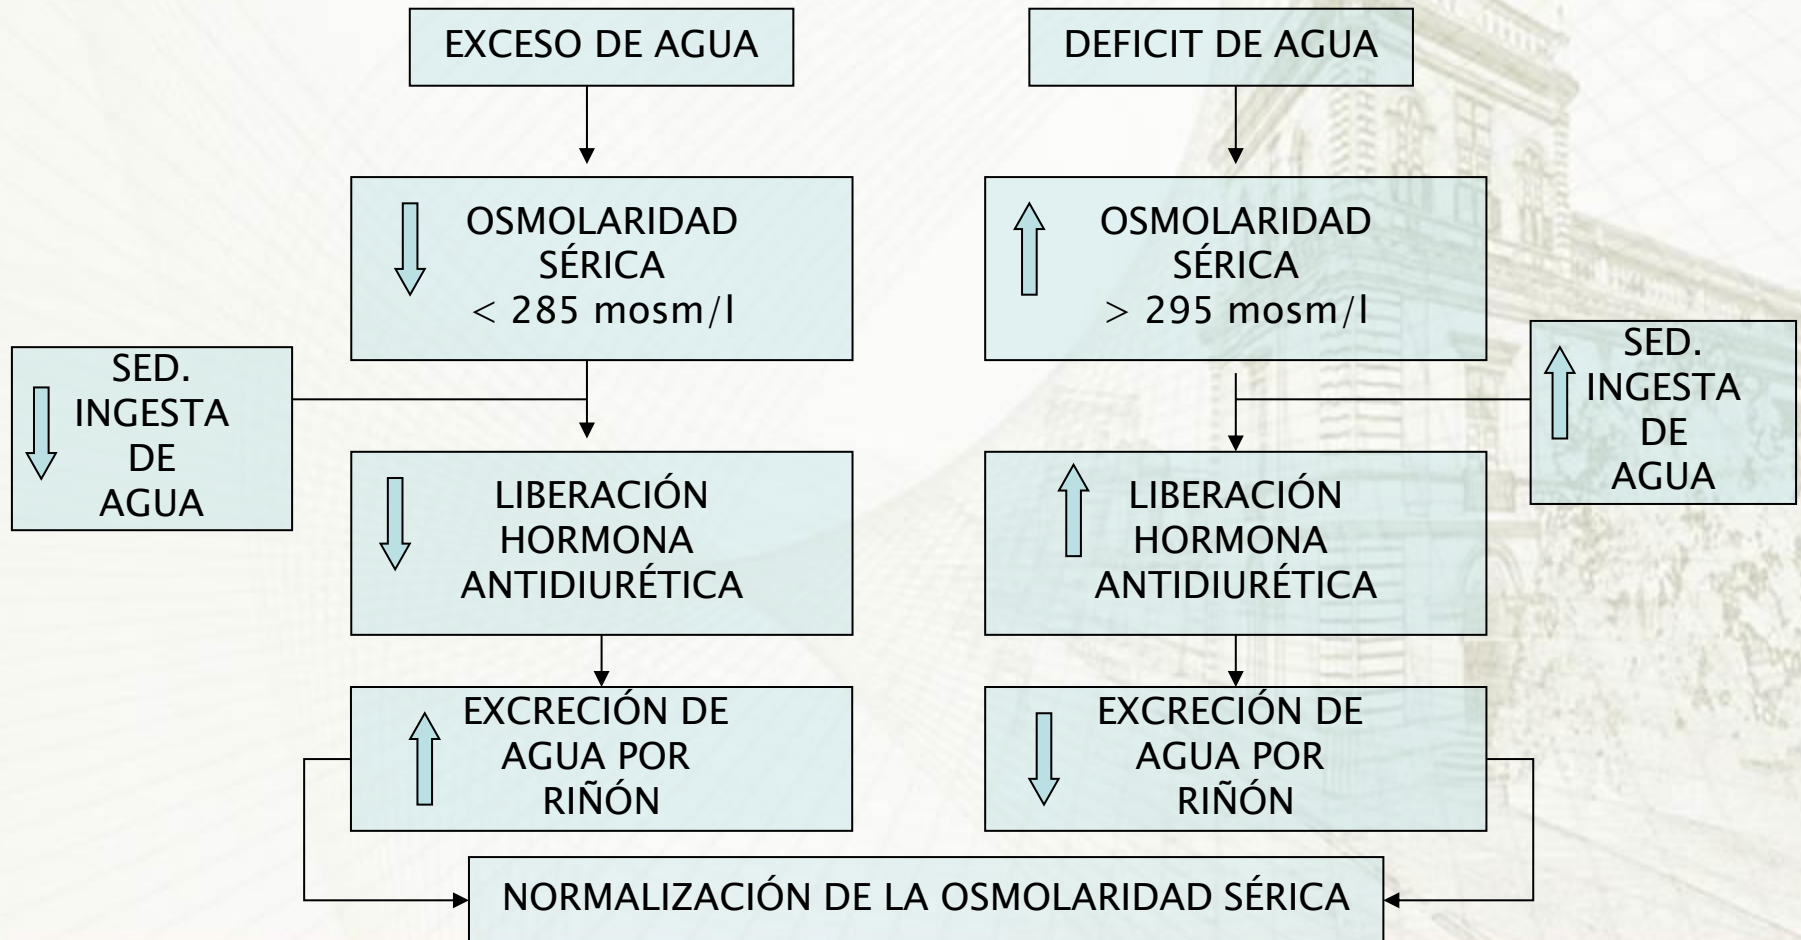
EXCESO DE AGUA

DEFICIT DE AGUA

OSMOLARIDAD SÉRICA < 285 mosm/l

OSMOLARIDAD SÉRICA > 295 mosm/l

SED. INGESTA DE AGUA

SED. INGESTA DE AGUA

LIBERACIÓN HORMONA ANTIDIURÉTICA

LIBERACIÓN HORMONA ANTIDIURÉTICA

EXCRECIÓN DE AGUA POR RIÑÓN

EXCRECIÓN DE AGUA POR RIÑÓN

NORMALIZACIÓN DE LA OSMOLARIDAD SÉRICA